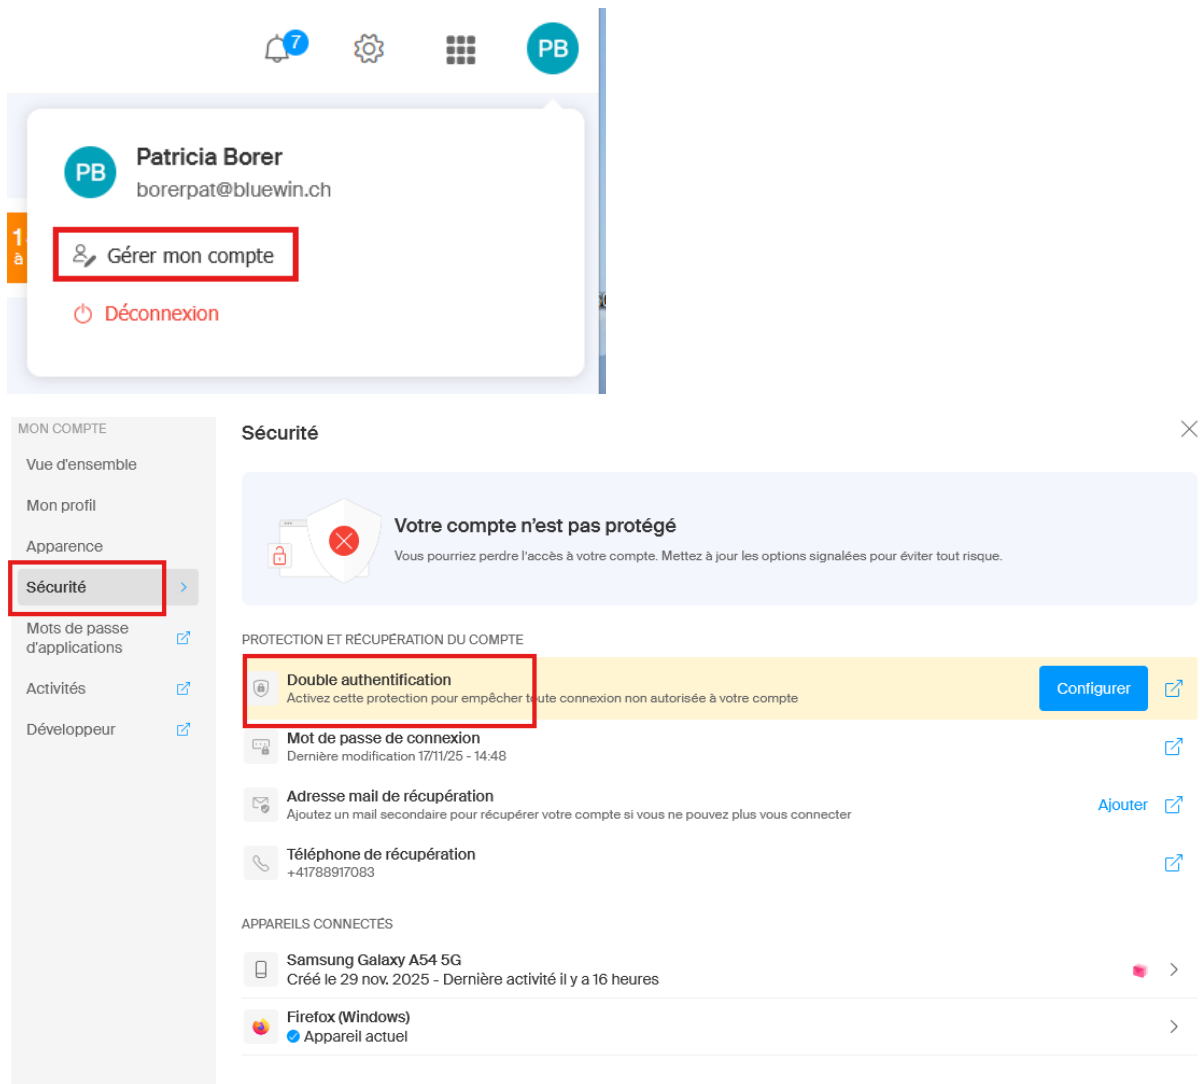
7

PB

PB

Patricia Borer

borerpat@bluewin.ch

Gérer mon compte

Déconnexion

MON COMPTE

Vue d'ensemble

Mon profil

Apparence

Sécurité

Mots de passe d'applications

Activités

Développeur

Sécurité

Votre compte n'est pas protégé

Vous pourriez perdre l'accès à votre compte. Mettez à jour les options signalées pour éviter tout risque.

PROTECTION ET RÉCUPÉRATION DU COMPTE

Double authentification
Activez cette protection pour empêcher toute connexion non autorisée à votre compte

Configurer

Mot de passe de connexion
Dernière modification 17/11/25 - 14:48

Adresse mail de récupération
Ajoutez un mail secondaire pour récupérer votre compte si vous ne pouvez plus vous connecter

Ajouter

Téléphone de récupération
+41788917083

APPAREILS CONNECTÉS

Samsung Galaxy A54 5G
Créé le 29 nov. 2025 - Dernière activité il y a 16 heures

Firefox (Windows)
Appareil actuel